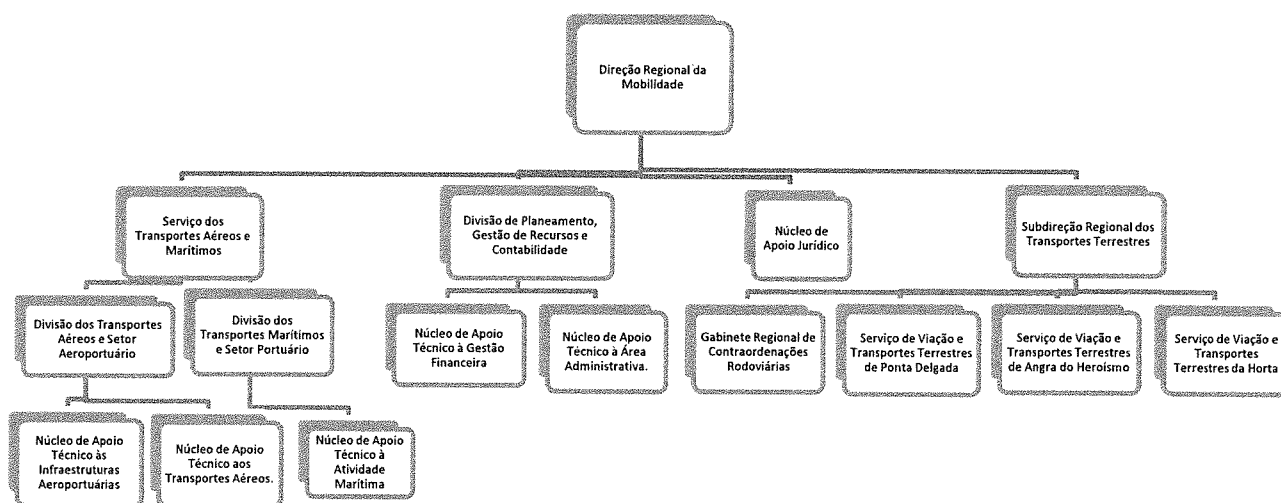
Direção Regional da Mobilidade

Serviço dos Transportes Aéreos e Marítimos

Divisão de Planeamento, Gestão de Recursos e Contabilidade

Núcleo de Apoio Jurídico

Subdireção Regional dos Transportes Terrestres

Divisão dos Transportes Aéreos e Setor Aeroportuário

Divisão dos Transportes Marítimos e Setor Portuário

Núcleo de Apoio Técnico à Gestão Financeira

Núcleo de Apoio Técnico à Área Administrativa.

Gabinete Regional de Contraordenações Rodoviárias

Serviço de Viação e Transportes Terrestres de Ponta Delgada

Serviço de Viação e Transportes Terrestres de Angra do Heroísmo

Serviço de Viação e Transportes Terrestres da Horta

Núcleo de Apoio Técnico às Infraestruturas Aeroportuárias

Núcleo de Apoio Técnico aos Transportes Aéreos.

Núcleo de Apoio Técnico à Atividade Marítima